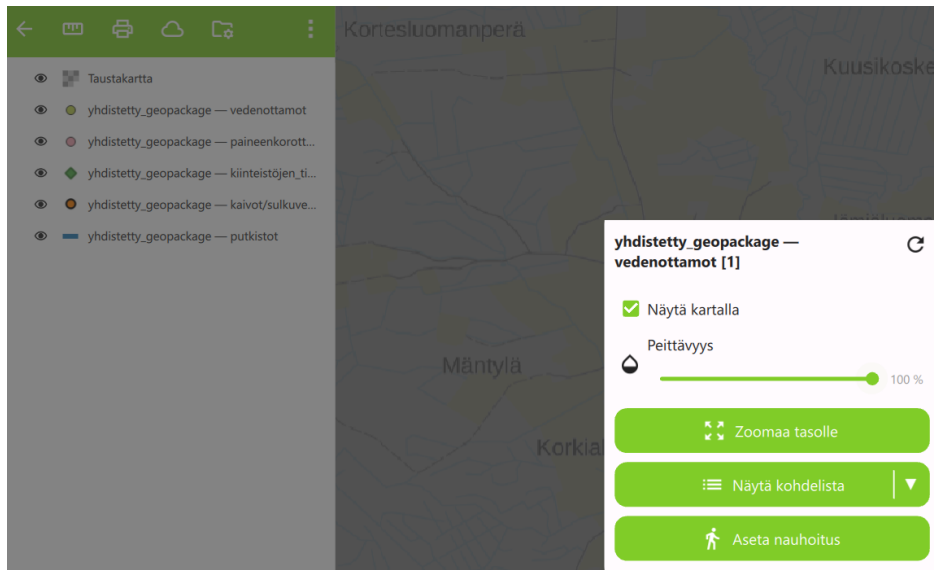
Taustakartta
yhdistetty_geopackage — vedenottamot
yhdistetty_geopackage — paineenkorott...
yhdistetty_geopackage — kiinteistöjen_ti...
yhdistetty_geopackage — kaivot/sulkuve...
yhdistetty_geopackage — putkistot

Kortesluomanperä
Kuusikoske
Mäntylä
Korkia

yhdistetty_geopackage — vedenottamot [1]

Näytä kartalla

Peittävyys

100 %

Zoomaa tasolle

Näytä kohdelista

Aseta nauhoitus